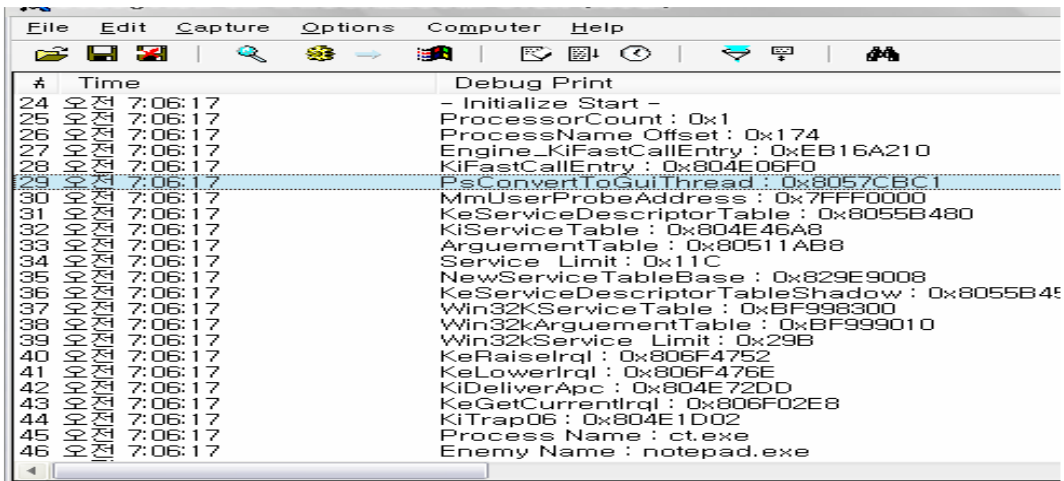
File Edit Capture Options Computer Help

| # | Time | Debug Print |
|---|---|---|
| 24 | 오전 7:06:17 | - Initialize Start - |
| 25 | 오전 7:06:17 | ProcessorCount : 0x1 |
| 26 | 오전 7:06:17 | ProcessName Offset : 0x174 |
| 27 | 오전 7:06:17 | Engine_KiFastCallEntry : 0xEB16A210 |
| 28 | 오전 7:06:17 | KiFastCallEntry : 0x804E06F0 |
| 29 | 오전 7:06:17 | PsConvertToGuiThread : 0x8057CBC1 |
| 30 | 오전 7:06:17 | MmUserProbeAddress : 0x7FFF0000 |
| 31 | 오전 7:06:17 | KeServiceDescriptorTable : 0x8055B480 |
| 32 | 오전 7:06:17 | KiServiceTable : 0x804E46A8 |
| 33 | 오전 7:06:17 | ArguementTable : 0x80511AB8 |
| 34 | 오전 7:06:17 | Service Limit : 0x11C |
| 35 | 오전 7:06:17 | NewServiceTableBase : 0x829E9008 |
| 36 | 오전 7:06:17 | KeServiceDescriptorTableShadow : 0x8055B45 |
| 37 | 오전 7:06:17 | Win32KServiceTable : 0xBF998300 |
| 38 | 오전 7:06:17 | Win32kArguementTable : 0xBF999010 |
| 39 | 오전 7:06:17 | Win32kService Limit : 0x29B |
| 40 | 오전 7:06:17 | KeRaiseIrql : 0x806F4752 |
| 41 | 오전 7:06:17 | KeLowerIrql : 0x806F476E |
| 42 | 오전 7:06:17 | KiDeliverApc : 0x804E72DD |
| 43 | 오전 7:06:17 | KeGetCurrentIrql : 0x806F02E8 |
| 44 | 오전 7:06:17 | KiTrap06 : 0x804E1D02 |
| 45 | 오전 7:06:17 | Process Name : ct.exe |
| 46 | 오전 7:06:17 | Enemy Name : notepad.exe |